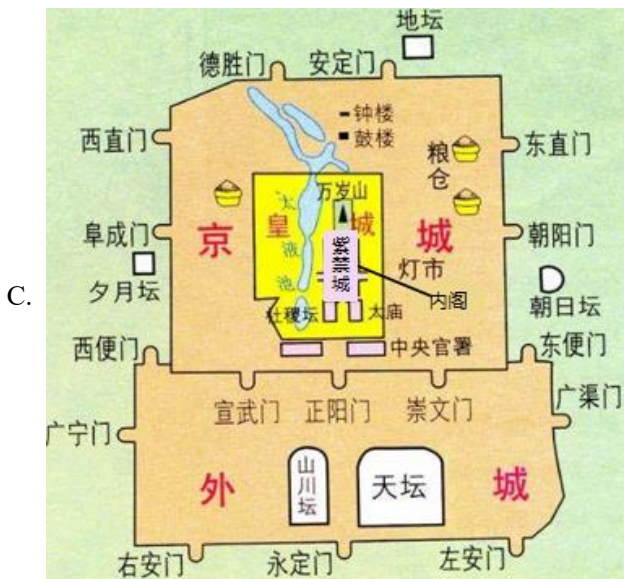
C.

地坛
德胜门
安定门
钟楼
鼓楼
西直门
粮仓
东直门
万岁山
太液池
皇
城
京
城
紫禁城
阜成门
朝阳门
灯市
夕月坛
内阁
朝日坛
社稷坛
太庙
西便门
中央官署
东便门
广渠门
宣武门
正阳门
崇文门
广宁门
外
山川坛
天坛
城
右安门
永定门
左安门